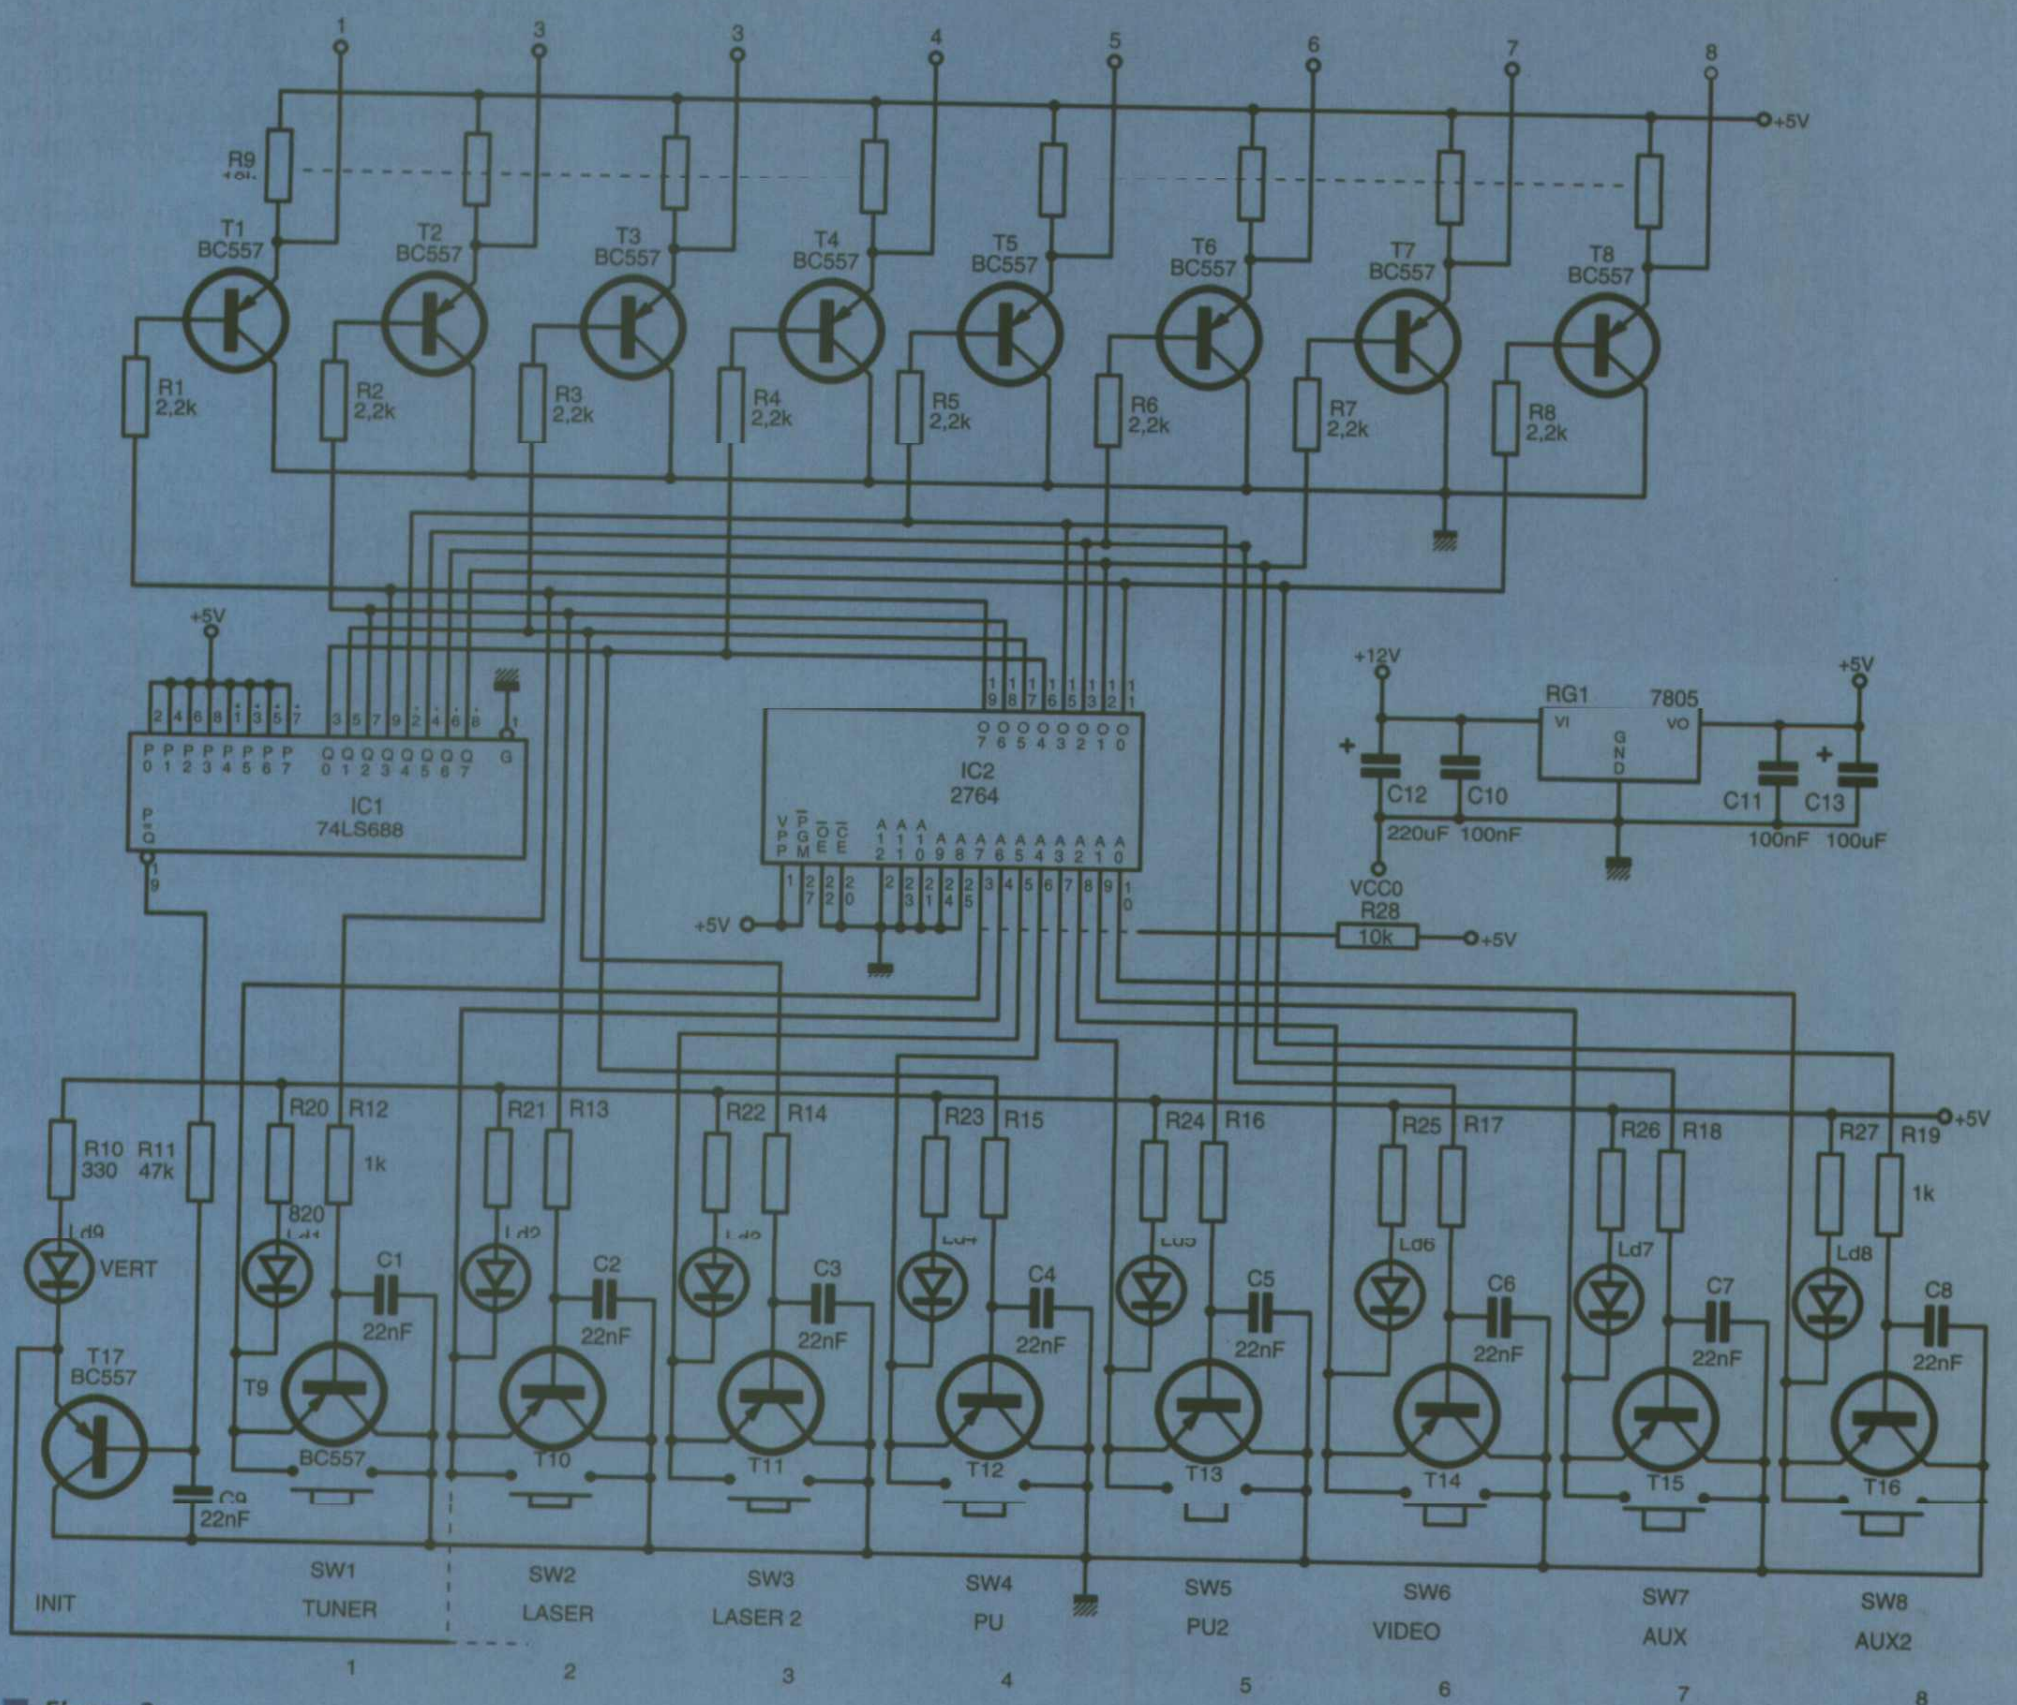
1 3 3 4 5 6 7 8

+5V

R9 10k

T1 BC557 T2 BC557 T3 BC557 T4 BC557 T5 BC557 T6 BC557 T7 BC557 T8 BC557

R1 2,2k R2 2,2k R3 2,2k R4 2,2k R5 2,2k R6 2,2k R7 2,2k R8 2,2k

+5V

2 4 6 8 11 13 15 17 3 5 7 9 12 14 16 18 1

P0 P1 P2 P3 P4 P5 P6 P7 Q0 Q1 Q2 Q3 Q4 Q5 Q6 Q7 G

IC1 74LS688

P=Q 19

19 18 17 16 15 13 12 11

O7 O6 O5 O4 O3 O2 O1 O0

IC2 2764

VPP $\overline{PGM}$ $\overline{OE}$ $\overline{CE}$ A12 A11 A10 A9 A8 A7 A6 A5 A4 A3 A2 A1 A0

1 27 22 20 2 23 21 24 25 3 4 5 6 7 8 9 10

+5V

+12V RG1 7805 +5V

VI VO GND

C12 220uF C10 100nF C11 100nF C13 100uF

VCC0

R28 10k +5V

+5V

R10 330 R11 47k R20 820 R12 1k R21 R13 R22 R14 R23 R15 R24 R16 R25 R17 R26 R18 R27 R19 1k

Ld9 VERT Ld1 Ld2 Ld3 Ld4 Ld5 Ld6 Ld7 Ld8

C1 22nF C2 22nF C3 22nF C4 22nF C5 22nF C6 22nF C7 22nF C8 22nF

T17 BC557 T9 BC557 T10 T11 T12 T13 T14 T15 T16

C9 22nF

INIT SW1 TUNER SW2 LASER SW3 LASER 2 SW4 PU SW5 PU2 SW6 VIDEO SW7 AUX SW8 AUX2

1 2 3 4 5 6 7 8